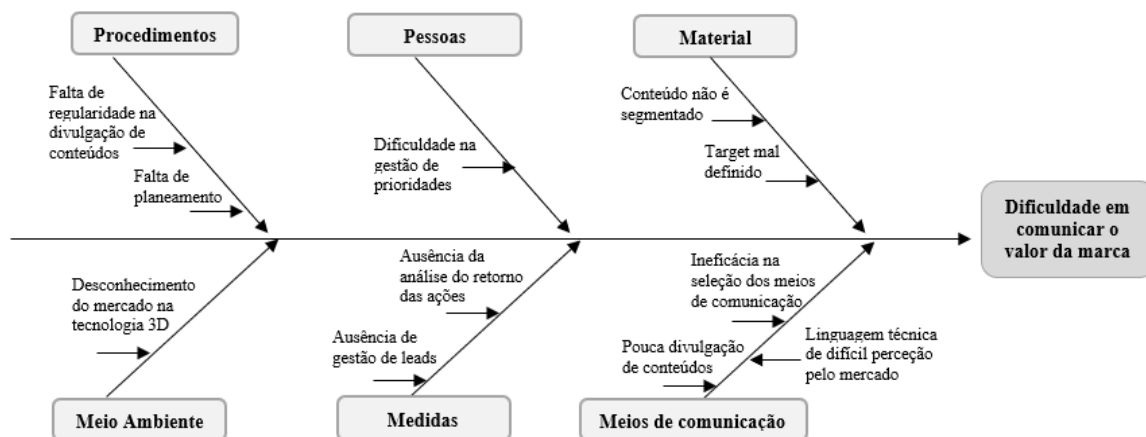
Procedimentos

Falta de regularidade na divulgação de conteúdos

Falta de planeamento

Pessoas

Dificuldade na gestão de prioridades

Material

Conteúdo não é segmentado

Target mal definido

Dificuldade em comunicar o valor da marca

Desconhecimento do mercado na tecnologia 3D

Meio Ambiente

Ausência da análise do retorno das ações

Ausência de gestão de leads

Medidas

Ineficácia na seleção dos meios de comunicação

Linguagem técnica de difícil perceção pelo mercado

Pouca divulgação de conteúdos

Meios de comunicação